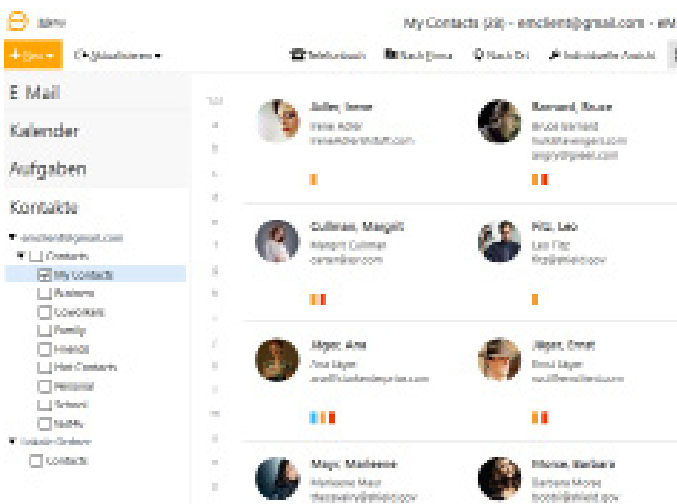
My Contacts (28) - emclient@gmail.com - eM

+ Neu
Aktualisieren
Telefonbuch
Nach Firma
Nach Ort
Individuelle Ansicht

E-Mail
Kalender
Aufgaben
Kontakte

emclient@gmail.com
Contacts
My Contacts
Business
Coworkers
Family
Friends
Hot Contacts
Personal
School
Safety
Lokale Ordner
Contacts

Adler, Irene
Irene Adler
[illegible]

Bernard, Bruce
Bruce Bernard
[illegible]
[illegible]

Cullman, Margit
Margit Cullman
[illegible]

Fitz, Leo
Leo Fitz
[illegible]

Jäger, Ana
Ana Jäger
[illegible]

Jäger, Ernst
Ernst Jäger
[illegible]

Mayo, Marlene
Marlene Mayo
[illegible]

Morse, Barbara
Barbara Morse
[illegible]